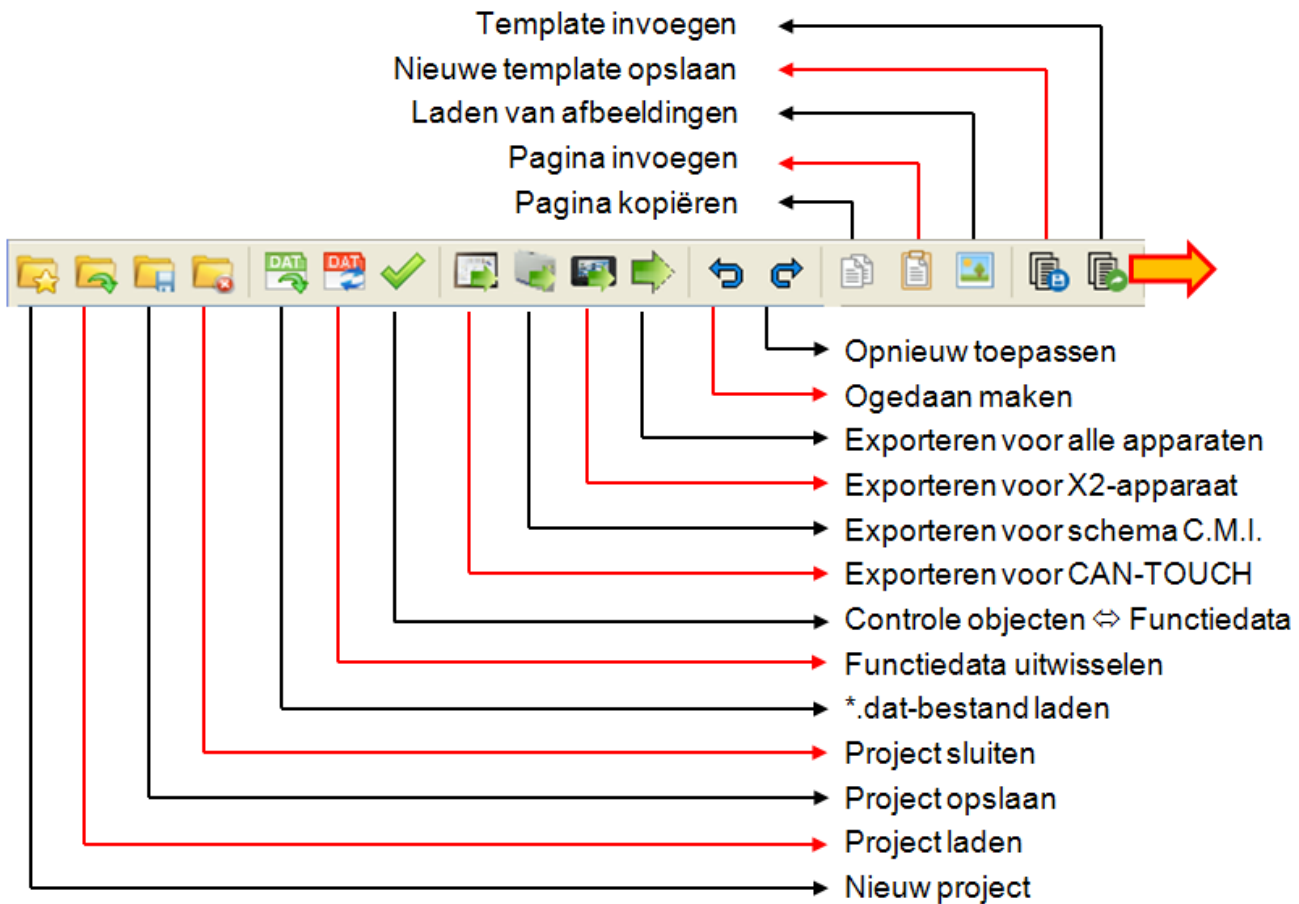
Template invoegen

Nieuwe template opslaan

Laden van afbeeldingen

Pagina invoegen

Pagina kopiëren

DAT DAT

Opnieuw toepassen

Ogedaan maken

Exporteren voor alle apparaten

Exporteren voor X2-apparaat

Exporteren voor schema C.M.I.

Exporteren voor CAN-TOUCH

Controle objecten ⇔ Functiedata

Functiedata uitwisselen

*.dat-bestand laden

Project sluiten

Project opslaan

Project laden

Nieuw project